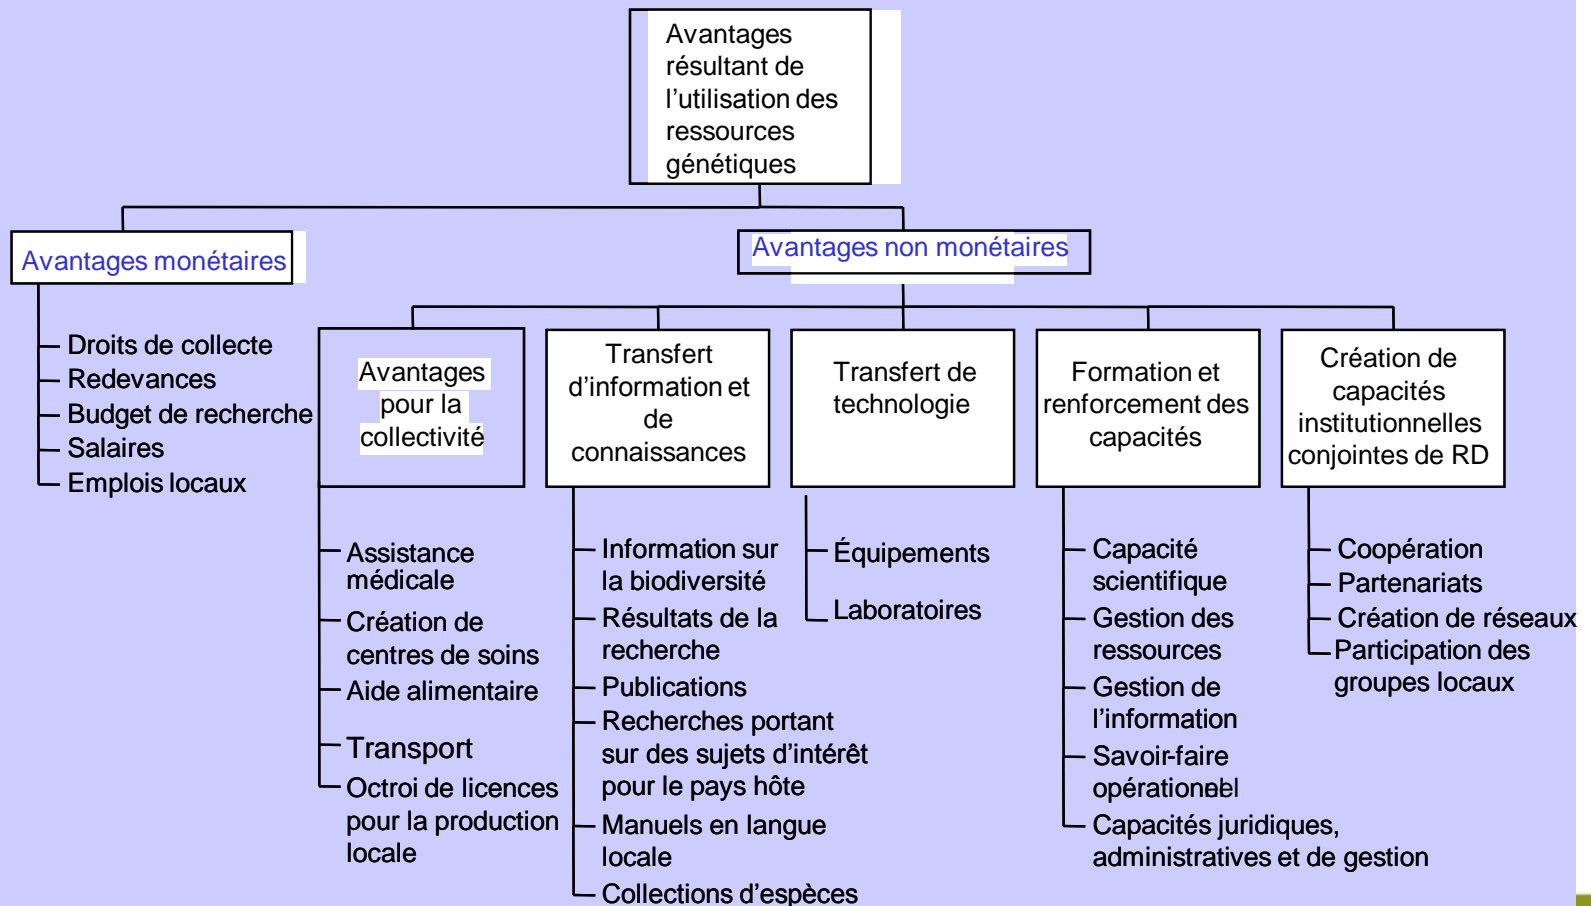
Avantages résultant de l’utilisation des ressources génétiques

Avantages monétaires

Droits de collecte
Redevances
Budget de recherche
Salaires
Emplois locaux

Avantages non monétaires

Avantages pour la collectivité

Assistance médicale
Création de centres de soins
Aide alimentaire
Transport
Octroi de licences pour la production locale

Transfert d’information et de connaissances

Information sur la biodiversité
Résultats de la recherche
Publications
Recherches portant sur des sujets d’intérêt pour le pays hôte
Manuels en langue locale
Collections d’espèces

Transfert de technologie

Équipements
Laboratoires

Formation et renforcement des capacités

Capacité scientifique
Gestion des ressources
Gestion de l’information
Savoir-faire opérationel
Capacités juridiques, administratives et de gestion

Création de capacités institutionnelles conjointes de RD

Coopération
Partenariats
Création de réseaux
Participation des groupes locaux